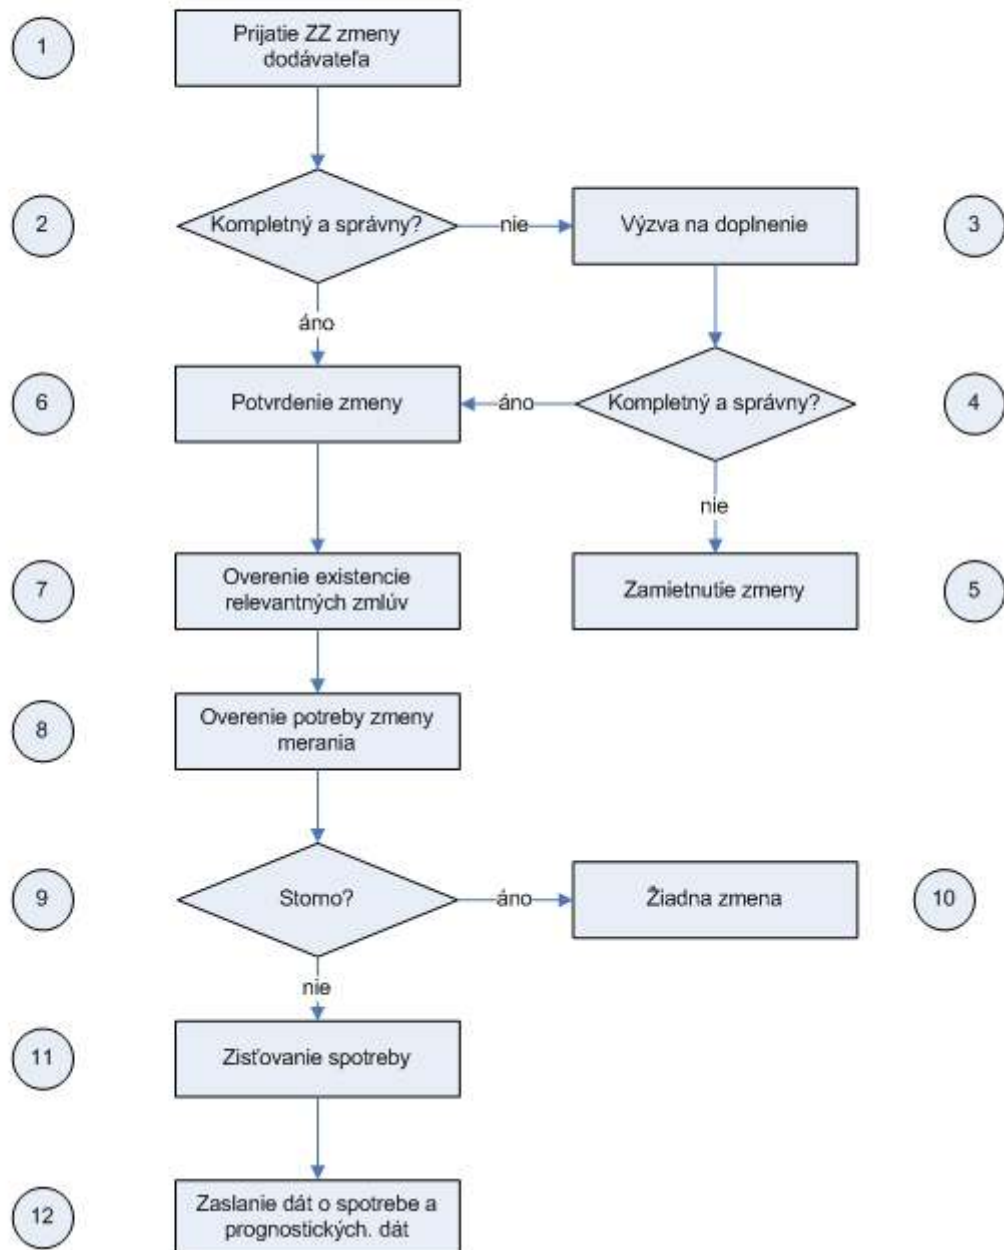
1
Prijatie ZZ zmeny dodávateľa

2
Kompletný a správny?
nie
Výzva na doplnenie
3

áno

6
Potvrdenie zmeny
áno
Kompletný a správny?
4

nie

7
Overenie existencie relevantných zmlúv
Zamietnutie zmeny
5

8
Overenie potreby zmeny merania

9
Storno?
áno
Žiadna zmena
10

nie

11
Zisťovanie spotreby

12
Zaslanie dát o spotrebe a prognostických. dát